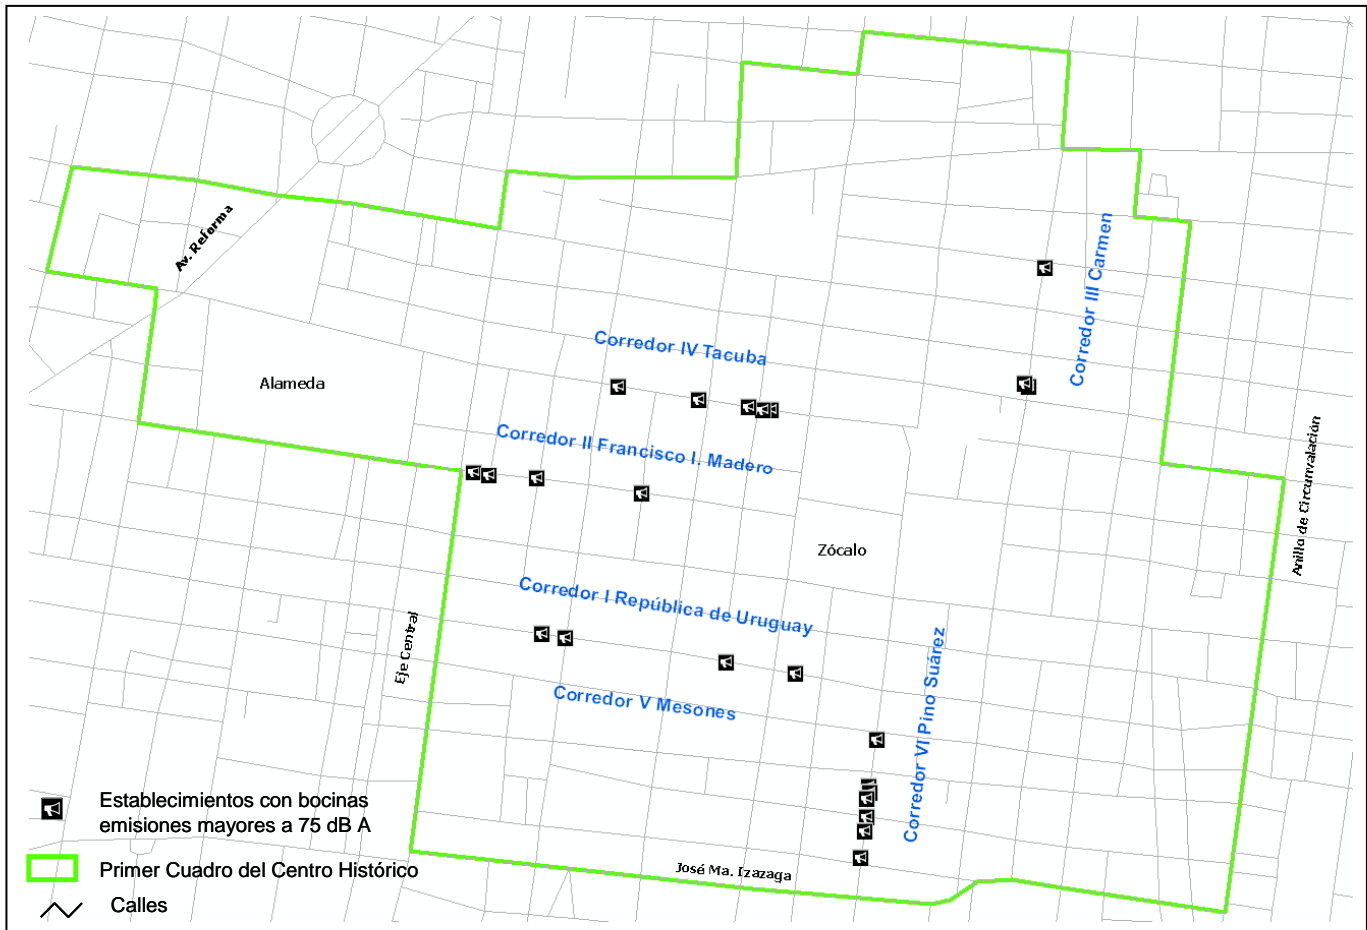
Av. Reforma

Alameda

Corredor IV Tacuba

Corredor III Carmen

Corredor II Francisco I. Madero

Zócalo

Anillo de Circunvalación

Corredor I República de Uruguay

Eje Central

Corredor V Mesones

Corredor VI Pino Suárez

José Ma. Izazaga

Establecimientos con bocinas emisiones mayores a 75 dB A

Primer Cuadro del Centro Histórico

Calles